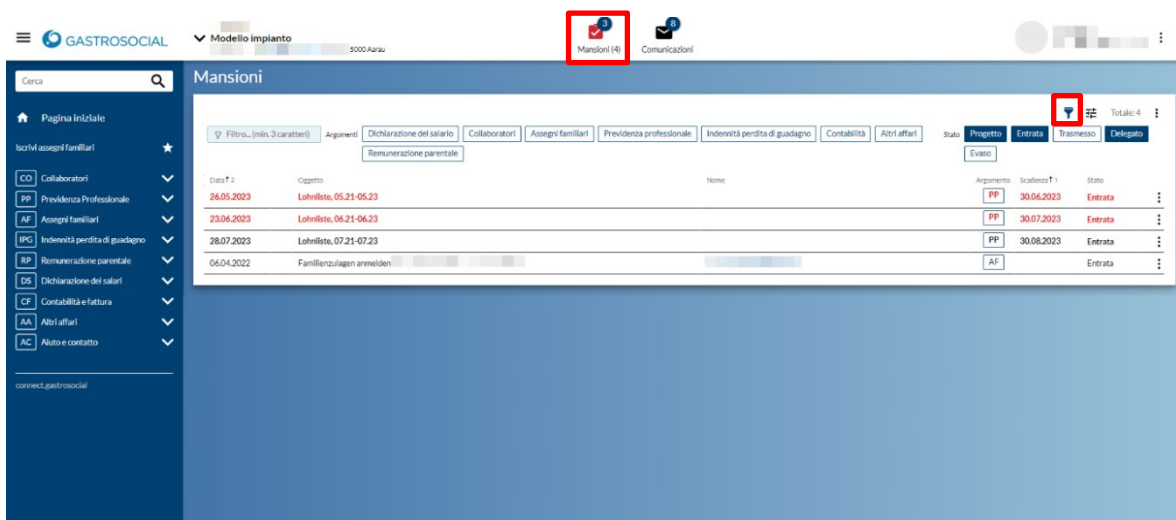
GASTROSOCIAL

Modello impianto
5000 Aarau

3
Mansioni (4)

8
Comunicazioni

Cerca

Pagina iniziale

Iscrivi assegni familiari

CO Collaboratori
PP Previdenza Professionale
AF Assegni familiari
IPG Indennità perdita di guadagno
RP Remunerazione parentale
DS Dichiarazione dei salari
CF Contabilità e fattura
AA Altri affari
AC Aiuto e contatto

connect.gastrosocial

Mansioni

Totale: 4

Filtro... (min. 3 caratteri)

Argomenti Dichiarazione del salario Collaboratori Assegni familiari Previdenza professionale Indennità perdita di guadagno Contabilità Altri affari Remunerazione parentale

Stato Progetto Entrata Trasmesso Delegato Evaso

| Data 2 | Oggetto | Nome | Argomento | Scadenza 1 | Stato |
|---|---|---|---|---|---|
| 26.05.2023 | Lohnliste, 05.21-05.23 | | PP | 30.06.2023 | Entrata |
| 23.06.2023 | Lohnliste, 06.21-06.23 | | PP | 30.07.2023 | Entrata |
| 28.07.2023 | Lohnliste, 07.21-07.23 | | PP | 30.08.2023 | Entrata |
| 06.04.2022 | Familienzulagen anmelden | | AF | | Entrata |